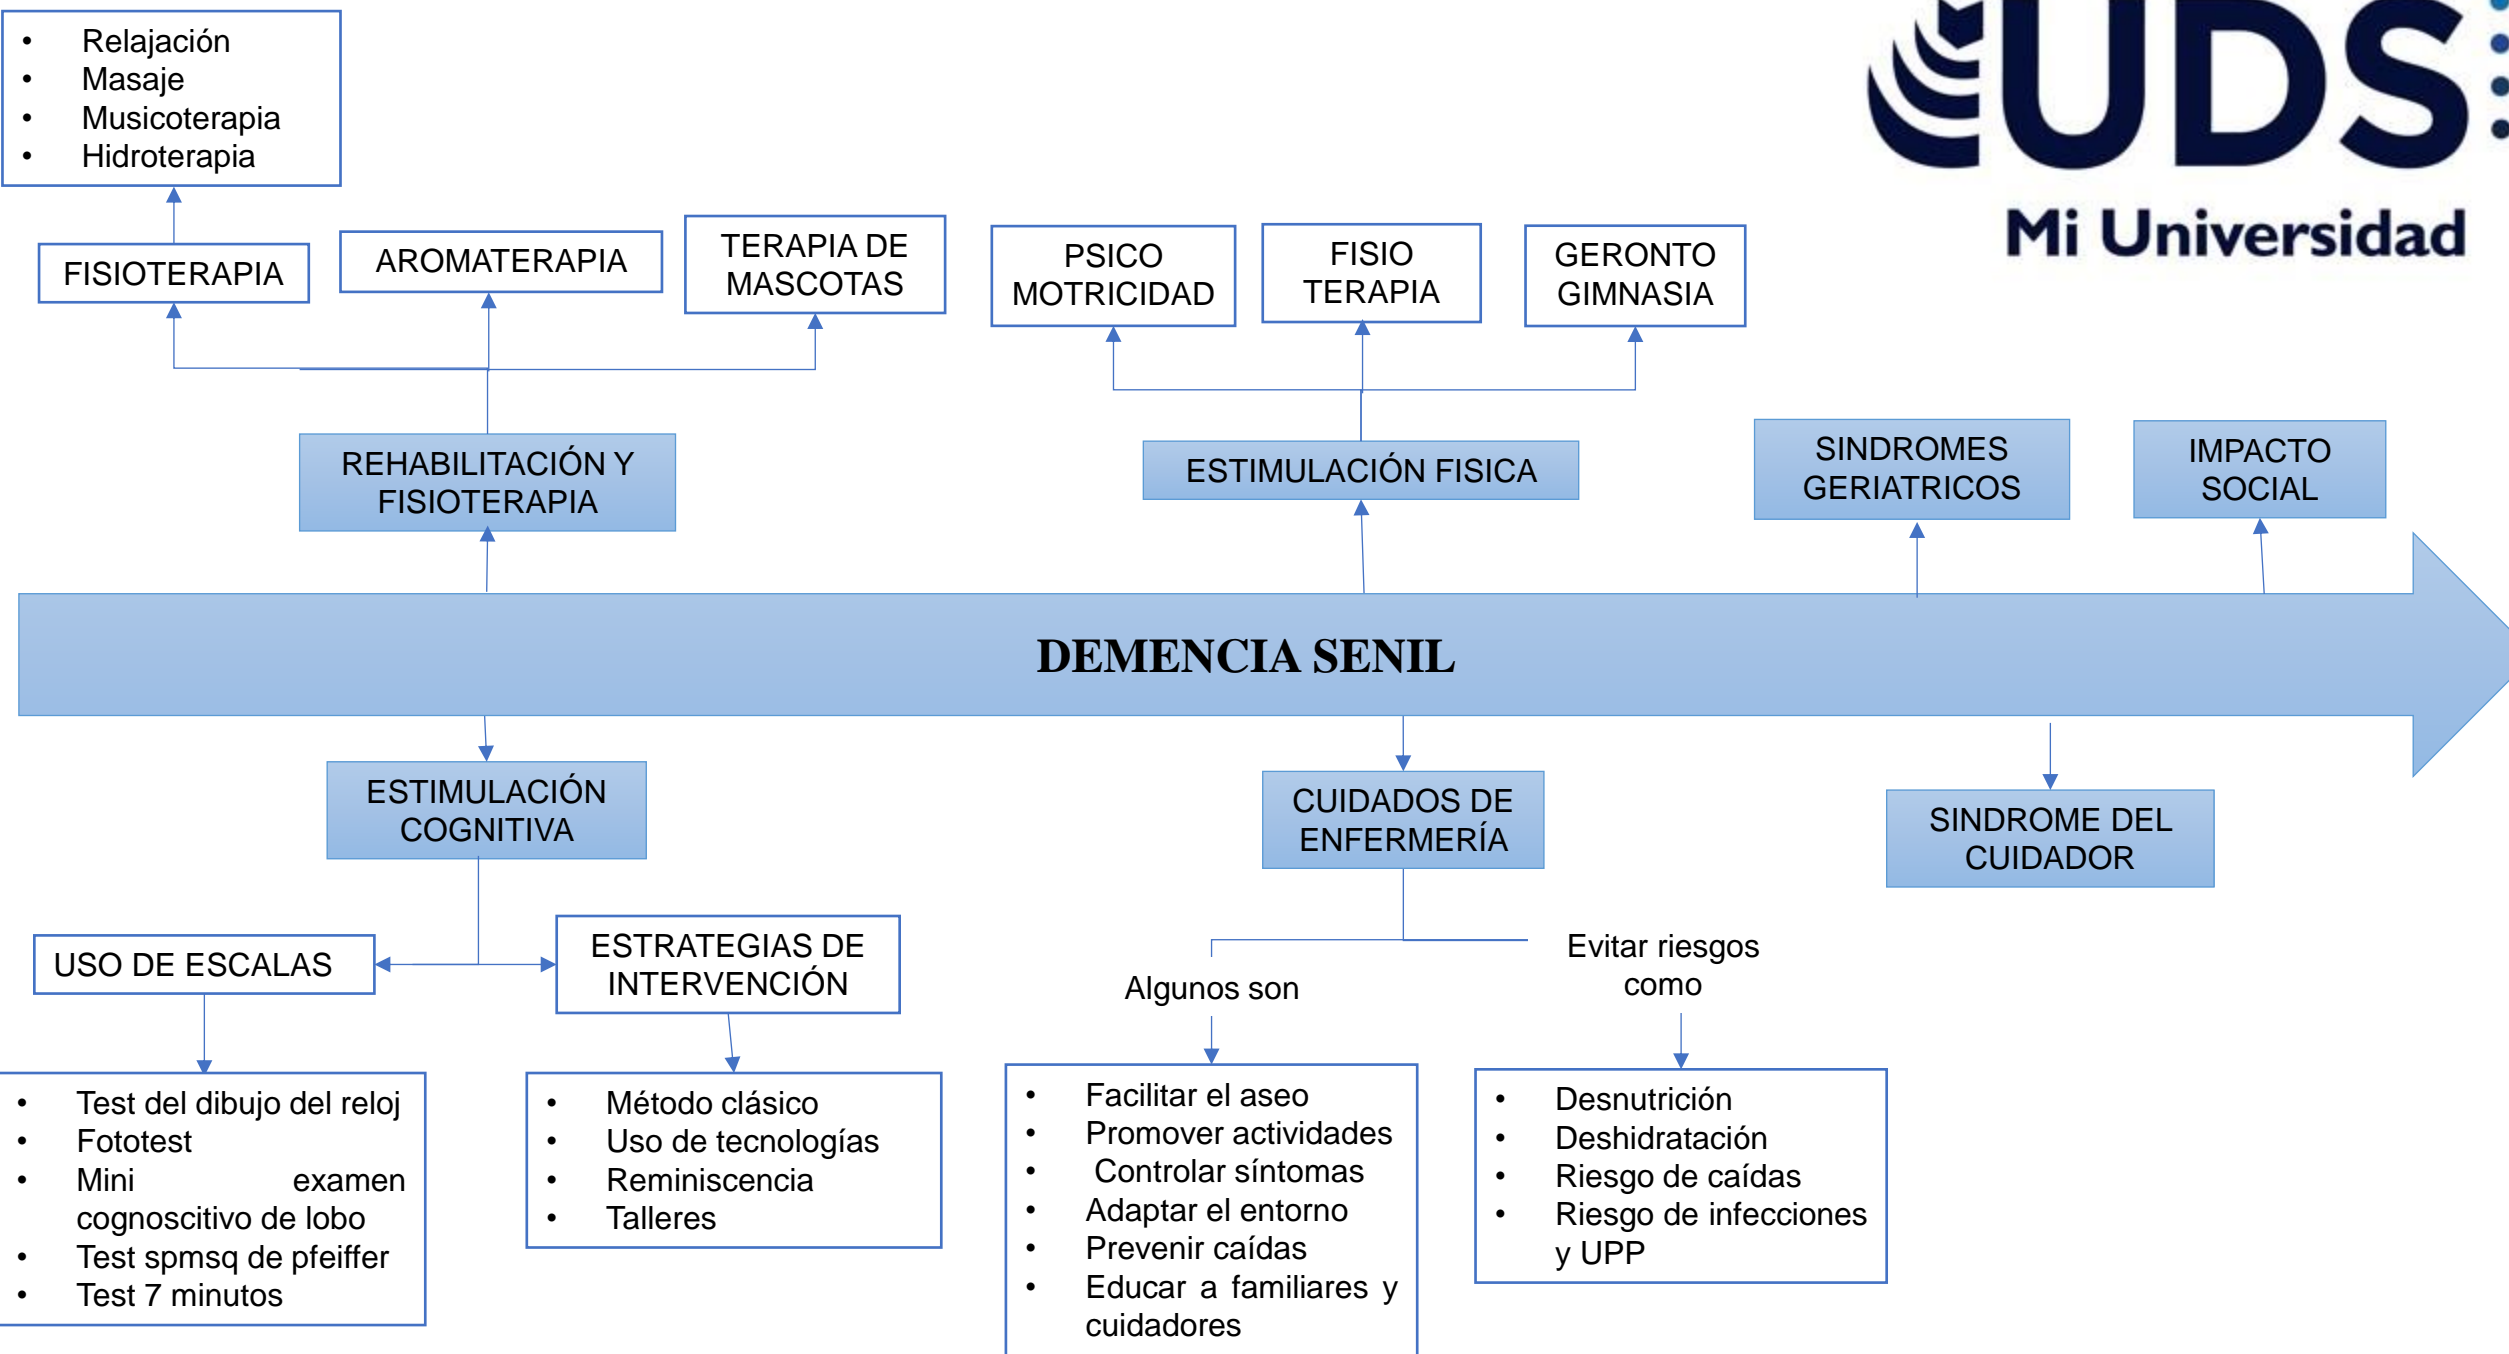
- Relajación
- Masaje
- Musicoterapia
- Hidroterapia

UDS
Mi Universidad

FISIOTERAPIA

AROMATERAPIA

TERAPIA DE MASCOTAS

PSICO MOTRICIDAD

FISIO TERAPIA

GERONTO GIMNASIA

REHABILITACIÓN Y FISIOTERAPIA

ESTIMULACIÓN FISICA

SINDROMES GERIATRICOS

IMPACTO SOCIAL

DEMENCIA SENIL

ESTIMULACIÓN COGNITIVA

CUIDADOS DE ENFERMERÍA

SINDROME DEL CUIDADOR

USO DE ESCALAS

ESTRATEGIAS DE INTERVENCIÓN

Algunos son

Evitar riesgos como

- Test del dibujo del reloj
- Fototest
- Mini examen cognoscitivo de lobo
- Test spmsq de pfeiffer
- Test 7 minutos

- Método clásico
- Uso de tecnologías
- Reminiscencia
- Talleres

- Facilitar el aseo
- Promover actividades
- Controlar síntomas
- Adaptar el entorno
- Prevenir caídas
- Educar a familiares y cuidadores

- Desnutrición
- Deshidratación
- Riesgo de caídas
- Riesgo de infecciones y UPP